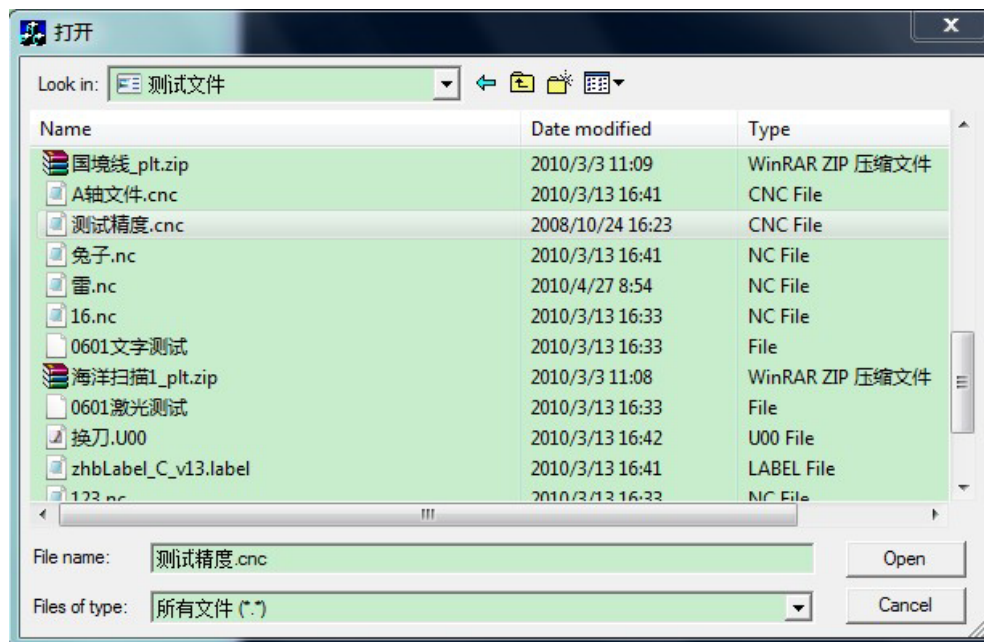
打开

Look in: 测试文件

| Name | Date modified | Type |
|---|---|---|
| 国境线_plt.zip | 2010/3/3 11:09 | WinRAR ZIP 压缩文件 |
| A轴文件.cnc | 2010/3/13 16:41 | CNC File |
| 测试精度.cnc | 2008/10/24 16:23 | CNC File |
| 兔子.nc | 2010/3/13 16:41 | NC File |
| 雷.nc | 2010/4/27 8:54 | NC File |
| 16.nc | 2010/3/13 16:33 | NC File |
| 0601文字测试 | 2010/3/13 16:33 | File |
| 海洋扫描1_plt.zip | 2010/3/3 11:08 | WinRAR ZIP 压缩文件 |
| 0601激光测试 | 2010/3/13 16:33 | File |
| 换刀.U00 | 2010/3/13 16:42 | U00 File |
| zhbLabel_C_v13.label | 2010/3/13 16:41 | LABEL File |
| 123.nc | 2010/3/13 16:33 | NC File |

File name: 测试精度.cnc
Open

Files of type: 所有文件 (*.*)
Cancel